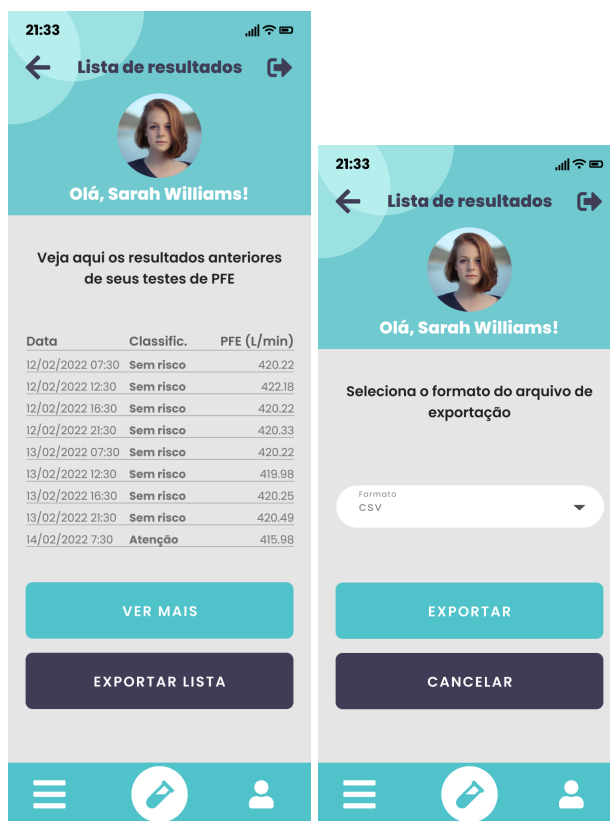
21:33

Lista de resultados

Olá, Sarah Williams!

Veja aqui os resultados anteriores de seus testes de PFE

| Data | Classific. | PFE (L/min) |
|---|---|---|
| 12/02/2022 07:30 | Sem risco | 420.22 |
| 12/02/2022 12:30 | Sem risco | 422.18 |
| 12/02/2022 16:30 | Sem risco | 420.22 |
| 12/02/2022 21:30 | Sem risco | 420.33 |
| 13/02/2022 07:30 | Sem risco | 420.22 |
| 13/02/2022 12:30 | Sem risco | 419.98 |
| 13/02/2022 16:30 | Sem risco | 420.25 |
| 13/02/2022 21:30 | Sem risco | 420.49 |
| 14/02/2022 7:30 | Atenção | 415.98 |

VER MAIS

EXPORTAR LISTA

21:33

Lista de resultados

Olá, Sarah Williams!

Seleciona o formato do arquivo de exportação

Formato
CSV

EXPORTAR

CANCELAR